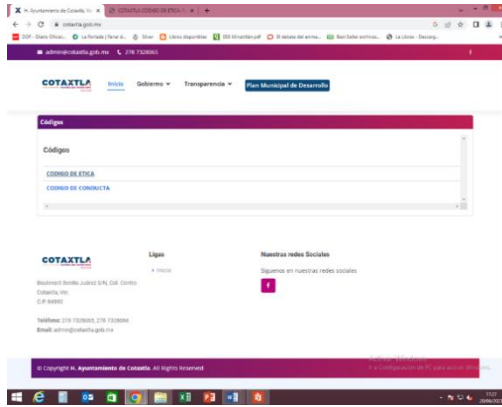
H. Ayuntamiento de Cotaxtla | CÓDIGOS DE ÉTICA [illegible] +

cotaxtla.gob.mx

DOF - Diario Oficial... La Portada | Panel d... Silver Libros disponibles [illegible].pdf El debate del arma... Bon Señor archivos... La Librería - Descarg...

admin@cotaxtla.gob.mx 278 7328065

COTAXTLA

Inicio Gobierno Transparencia Plan Municipal de Desarrollo

Códigos

Códigos

CODIGO DE ETICA

CODIGO DE CONDUCTA

COTAXTLA

Boulevard Benito Juárez S/N, Col. Centro Cotaxtla, Ver. C.P. 94980

Teléfono: 278 7328065, 278 7328066
Email: admin@cotaxtla.gob.mx

Ligas

Inicio

Nuestras redes Sociales

Síguenos en nuestras redes sociales

f

© Copyright H. Ayuntamiento de Cotaxtla. All Rights Reserved

Activar Windows
Ve a Configuración de PC para activar Windows.